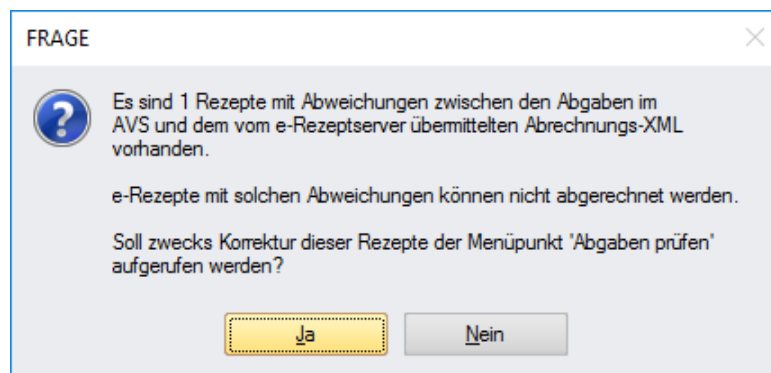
FRAGE

Es sind 1 Rezepte mit Abweichungen zwischen den Abgaben im AVS und dem vom e-Rezeptserver übermittelten Abrechnungs-XML vorhanden.

e-Rezepte mit solchen Abweichungen können nicht abgerechnet werden.

Soll zwecks Korrektur dieser Rezepte der Menüpunkt 'Abgaben prüfen' aufgerufen werden?

Ja

Nein